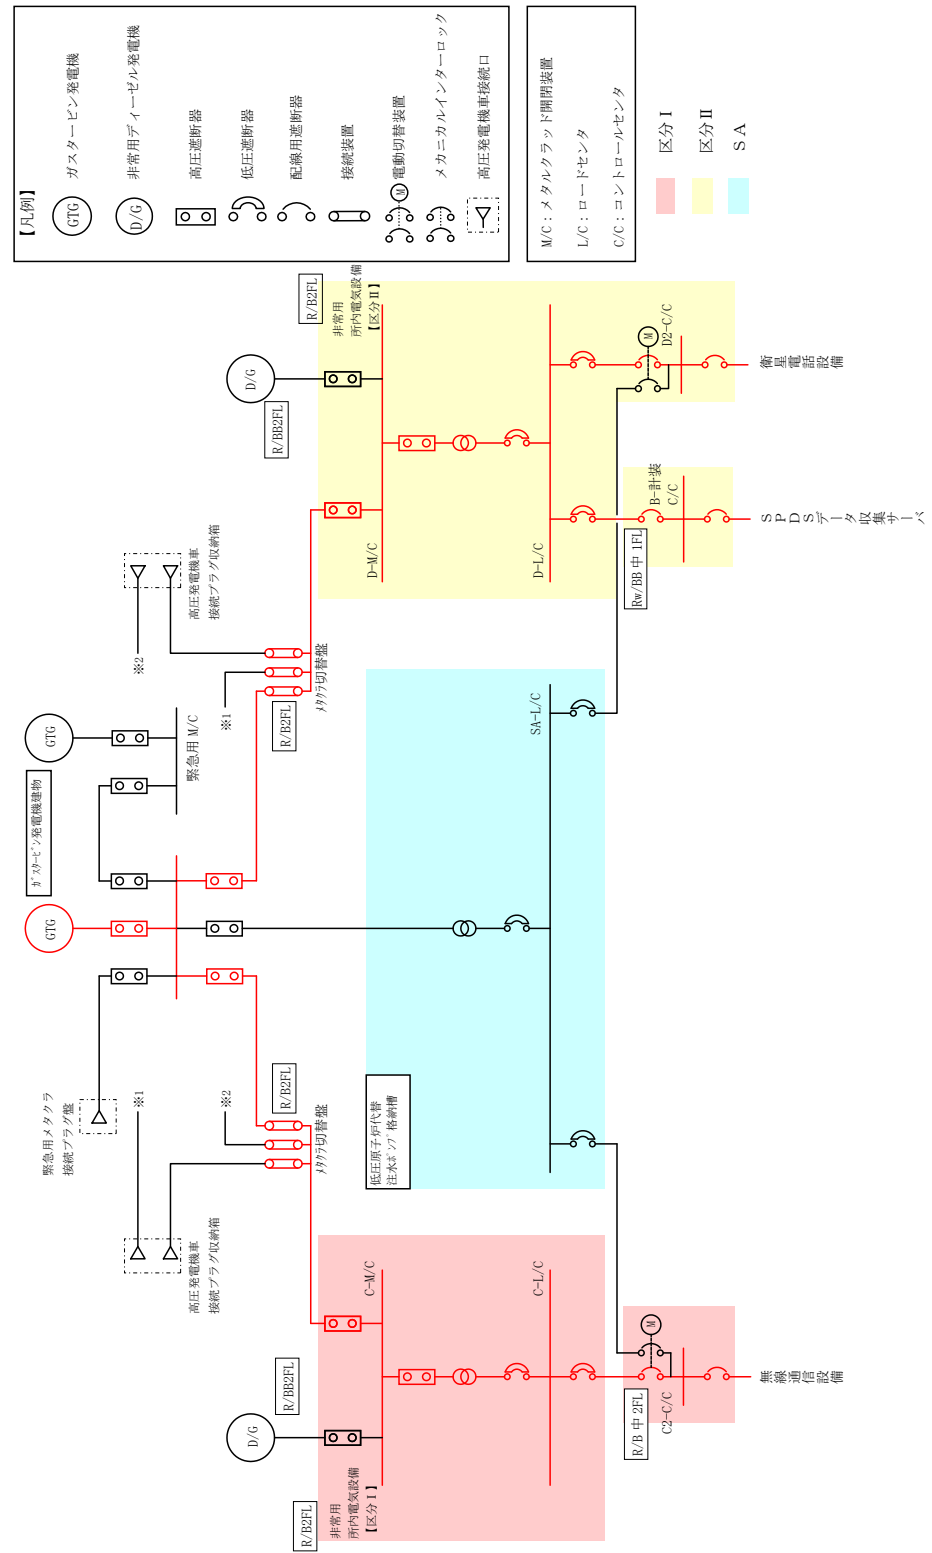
【凡例】
GTG ガスタービン発電機
D/G 非常用ディーゼル発電機
高圧遮断器
低圧遮断器
配線用遮断器
接続装置
M 電動切替装置
メカニカルインターロック
高圧発電機車接続口

M/C：メタルクラッド開閉装置
L/C：ロードセンタ
C/C：コントロールセンタ

区分Ⅰ
区分Ⅱ
SA

R/B2FL
非常用
所内電気設備
【区分Ⅱ】
D/G
R/BB2FL
D-M/C
D-L/C
M
D2-C/C
衛星電話設備
B-計装
C/C
SPDSデータ収集サーバ
Rw/BB 中 1FL
高圧発電機車
接続プラグ収納箱
※2
メタクラ切替盤
※1
R/B2FL
GTG
緊急用 M/C
ガスタービン発電機建物
GTG
SA-L/C
緊急用メタクラ
接続プラグ盤
※1
※2
R/B2FL
メタクラ切替盤
低圧原子炉代替
注水ポンプ格納槽
高圧発電機車
接続プラグ収納箱
C-M/C
C-L/C
M
R/BB2FL
D/G
R/B2FL
非常用
所内電気設備
【区分Ⅰ】
R/B 中 2FL
C2-C/C
無線通信設備